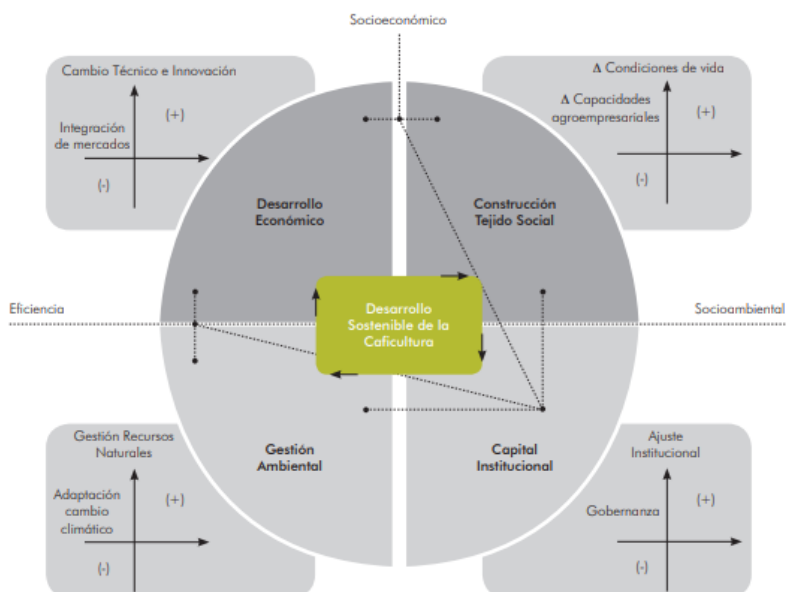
Socioeconómico

Cambio Técnico e Innovación

Integración de mercados

(+)

(-)

Δ Condiciones de vida

Δ Capacidades agroempresariales

(+)

(-)

Desarrollo Económico

Construcción Tejido Social

Eficiencia

Desarrollo Sostenible de la Caficultura

Socioambiental

Gestión Ambiental

Capital Institucional

Gestión Recursos Naturales

Adaptación cambio climático

(+)

(-)

Ajuste Institucional

Gobernanza

(+)

(-)